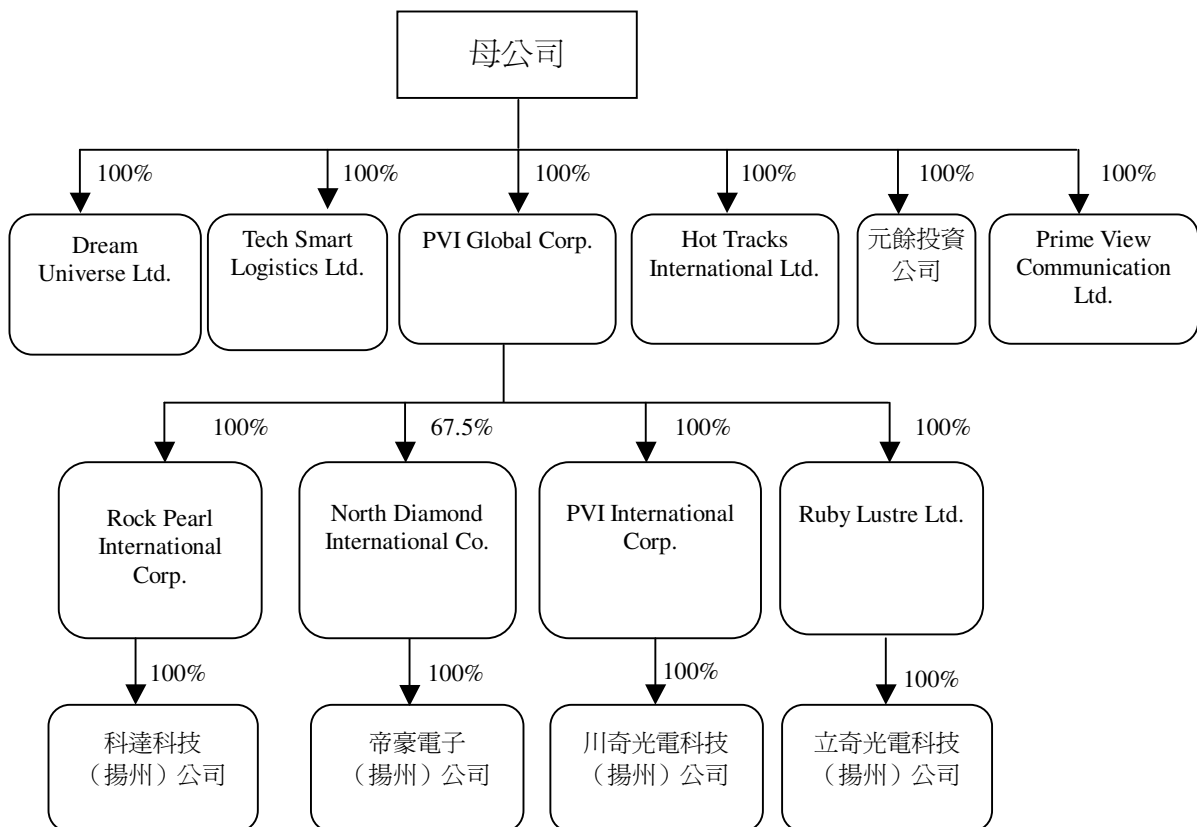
母公司

100%
Dream Universe Ltd.

100%
Tech Smart Logistics Ltd.

100%
PVI Global Corp.

100%
Hot Tracks International Ltd.

100%
元餘投資公司

100%
Prime View Communication Ltd.

100%
Rock Pearl International Corp.

100%
科達科技（揚州）公司

67.5%
North Diamond International Co.

100%
帝豪電子（揚州）公司

100%
PVI International Corp.

100%
川奇光電科技（揚州）公司

100%
Ruby Lustre Ltd.

100%
立奇光電科技（揚州）公司